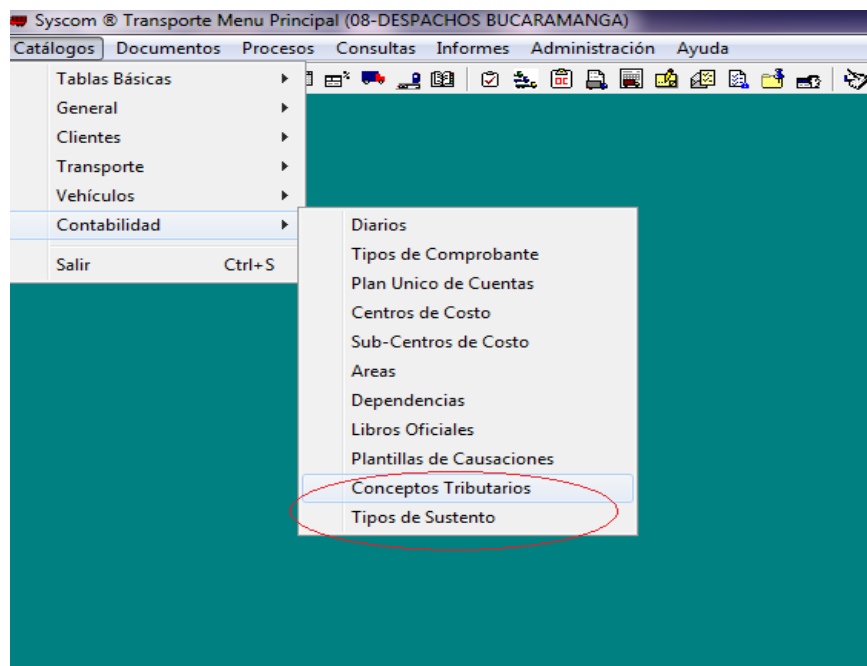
Syscom ® Transporte Menu Principal (08-DESPACHOS BUCARAMANGA)

Catálogos Documentos Procesos Consultas Informes Administración Ayuda

Tablas Básicas
General
Clientes
Transporte
Vehículos
Contabilidad
Salir Ctrl+S

Diarios
Tipos de Comprobante
Plan Unico de Cuentas
Centros de Costo
Sub-Centros de Costo
Areas
Dependencias
Libros Oficiales
Plantillas de Causaciones
Conceptos Tributarios
Tipos de Sustento